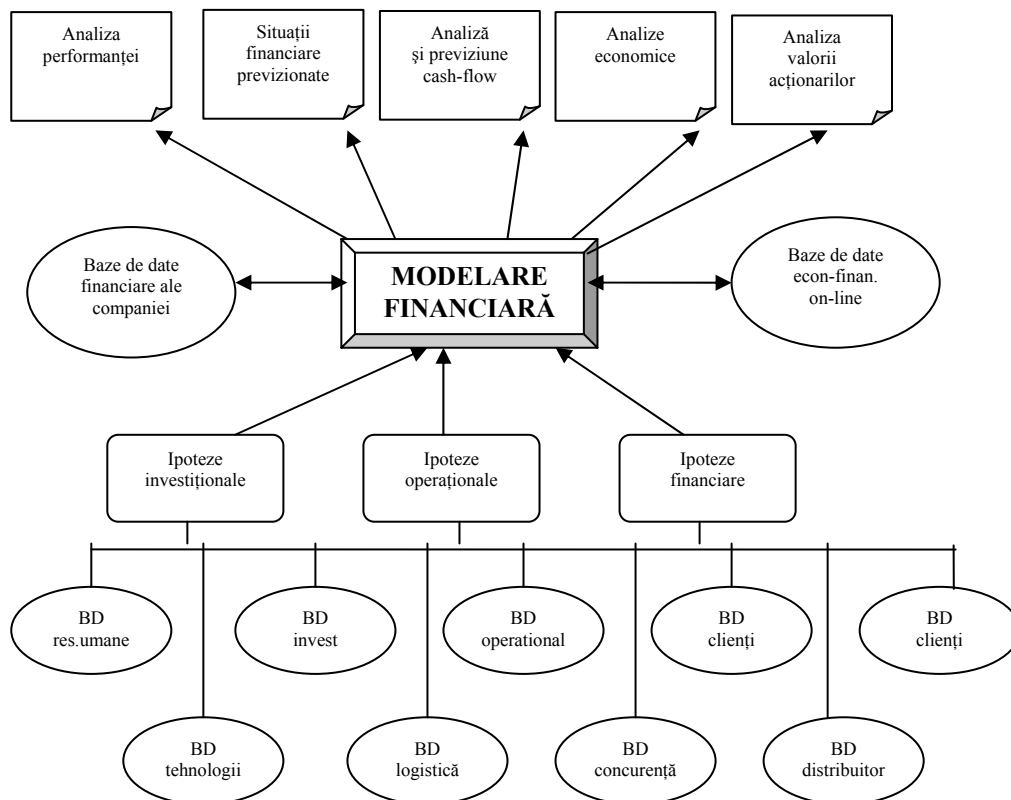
Analiza performanţei

Situaţii financiare previzionate

Analiză şi previziune cash-flow

Analize economice

Analiza valorii acţionarilor

Baze de date financiare ale companiei

MODELARE FINANCIARĂ

Baze de date econ-finan. on-line

Ipoteze investiţionale

Ipoteze operaţionale

Ipoteze financiare

BD res.umane

BD invest

BD operational

BD clienţi

BD clienţi

BD tehnologii

BD logistică

BD concurenţă

BD distribuitor